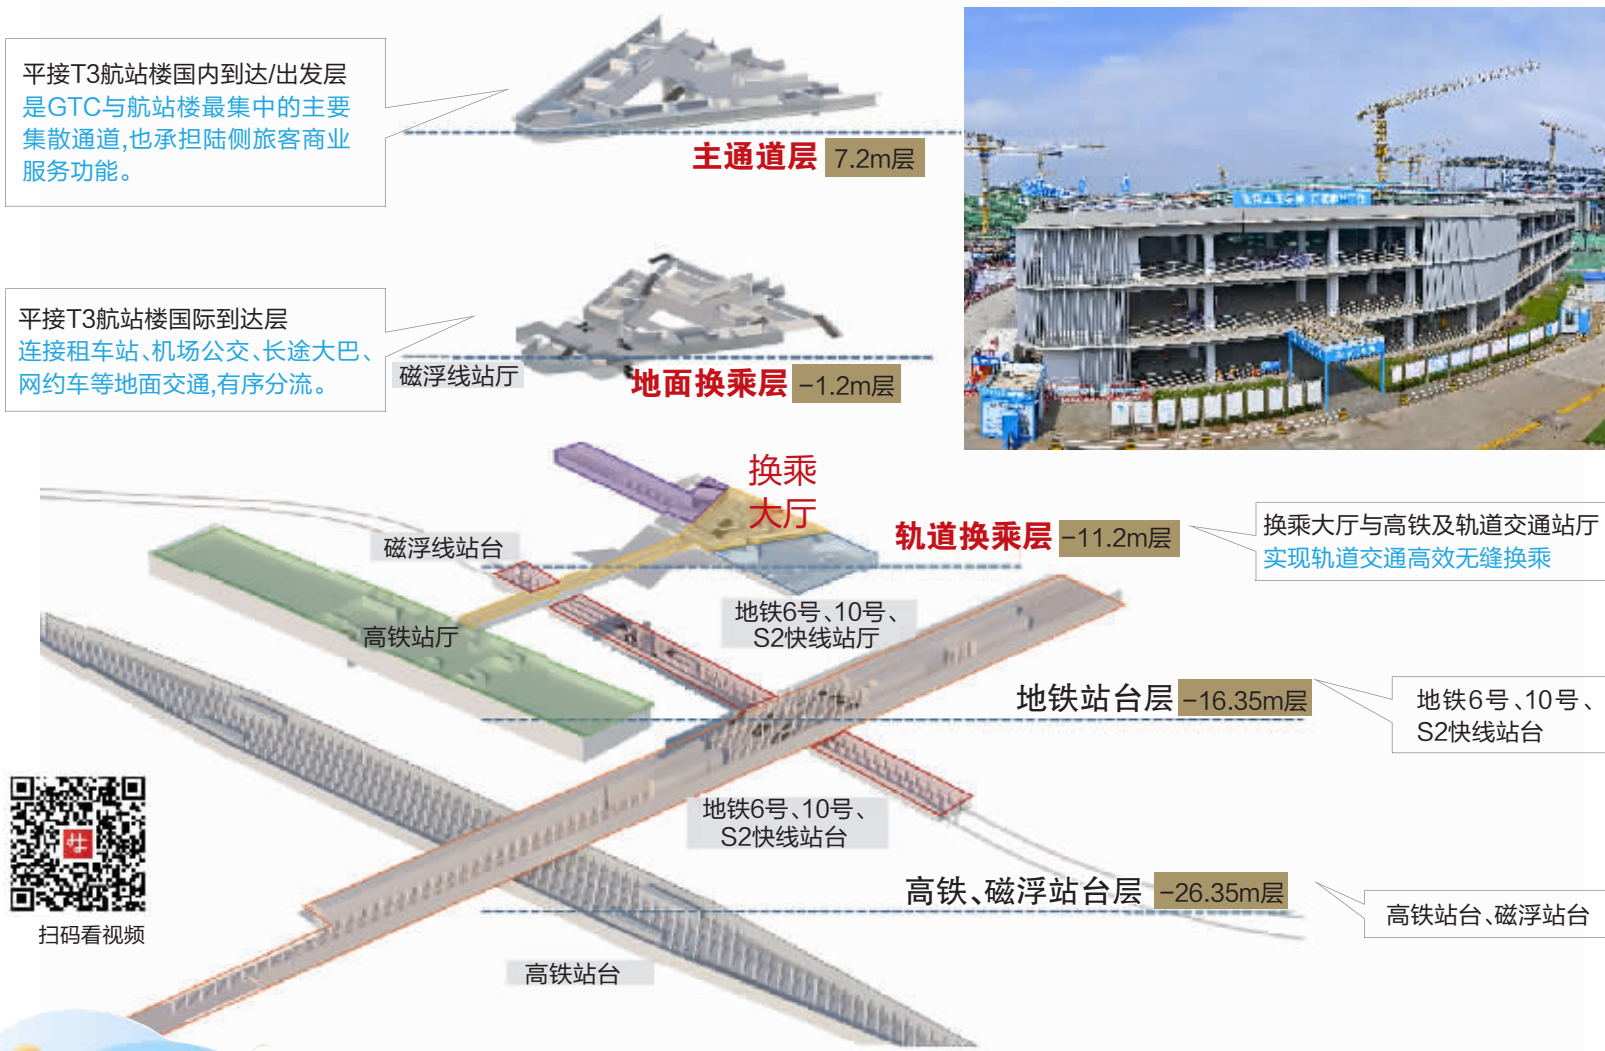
平接T3航站楼国内到达/出发层
是GTC与航站楼最集中的主要集散通道，也承担陆侧旅客商业服务功能。

主通道层 7.2m层

平接T3航站楼国际到达层
连接租车站、机场公交、长途大巴、网约车等地面交通，有序分流。

磁浮线站厅

地面换乘层 −1.2m层

换乘大厅

轨道换乘层 −11.2m层

换乘大厅与高铁及轨道交通站厅
实现轨道交通高效无缝换乘

磁浮线站台

高铁站厅

地铁6号、10号、S2快线站厅

地铁站台层 −16.35m层

地铁6号、10号、S2快线站台

地铁6号、10号、S2快线站台

高铁、磁浮站台层 −26.35m层

高铁站台、磁浮站台

扫码看视频

高铁站台